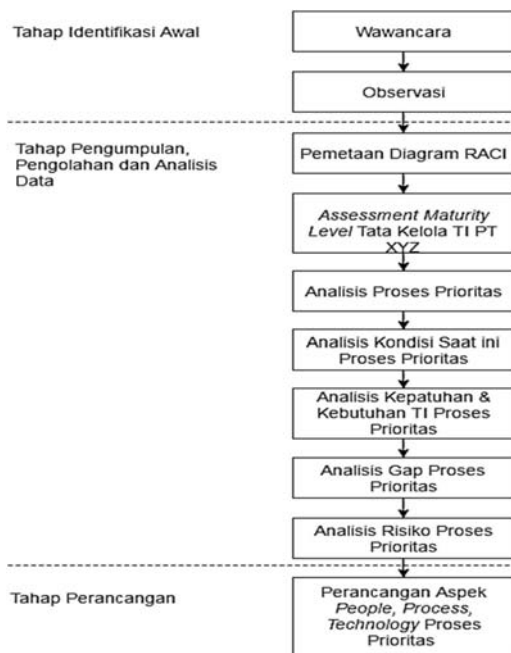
Tahap Identifikasi Awal

Wawancara

Observasi

Tahap Pengumpulan, Pengolahan dan Analisis Data

Pemetaan Diagram RACI

*Assessment Maturity Level* Tata Kelola TI PT XYZ

Analisis Proses Prioritas

Analisis Kondisi Saat ini Proses Prioritas

Analisis Kepatuhan & Kebutuhan TI Proses Prioritas

Analisis Gap Proses Prioritas

Analisis Risiko Proses Prioritas

Tahap Perancangan

Perancangan Aspek *People, Process, Technology* Proses Prioritas